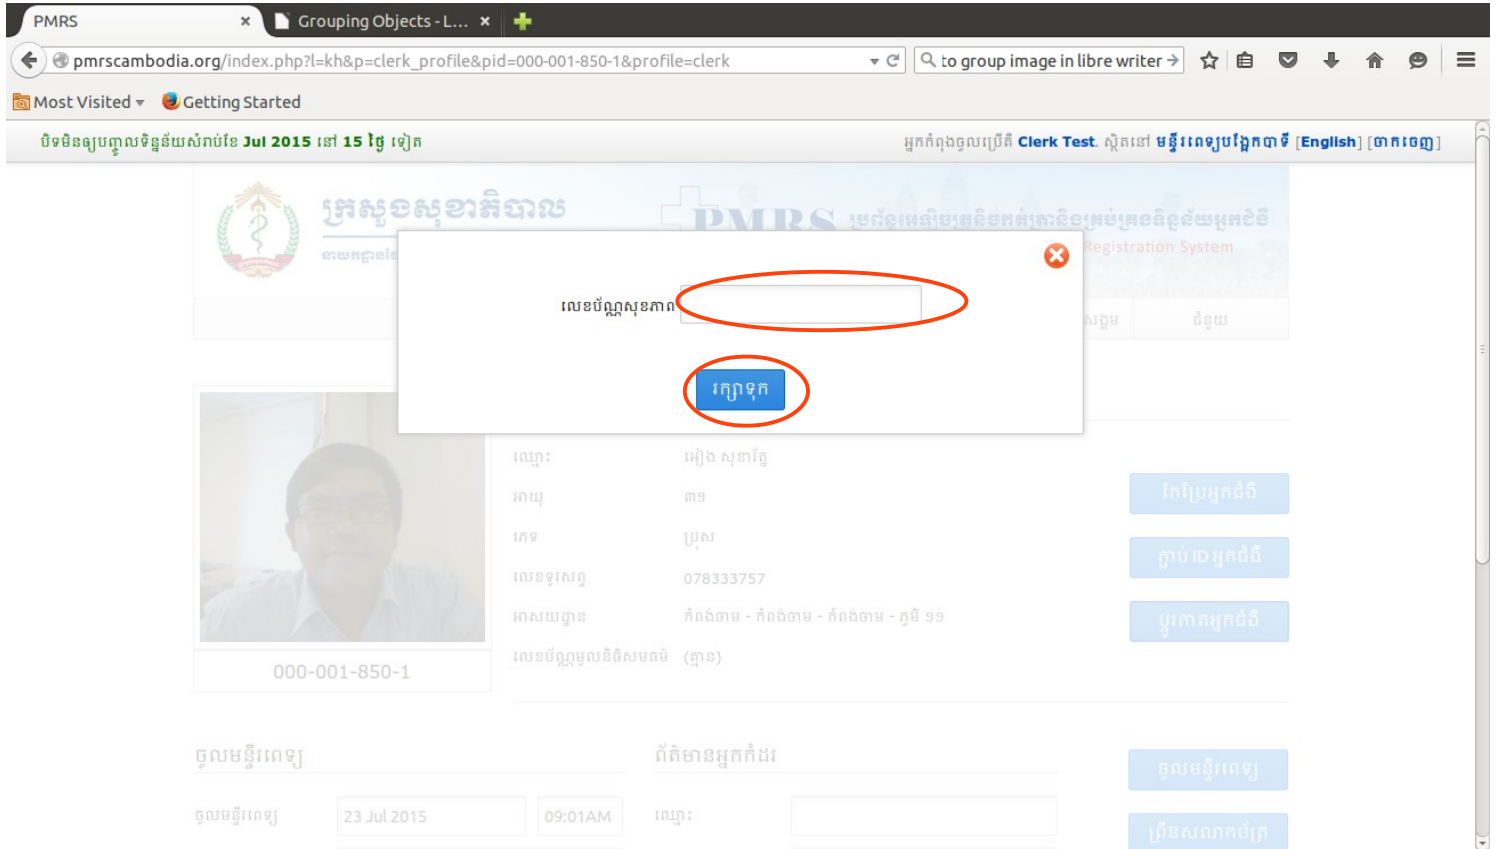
PMRS
Grouping Objects - L...
pmrscambodia.org/index.php?l=kh&p=clerk_profile&pid=000-001-850-1&profile=clerk
to group image in libre writer
Most Visited
Getting Started

បិទមិនឲ្យបញ្ចូលទិន្នន័យសំរាប់ខែ Jul 2015 នៅ 15 ថ្ងៃ ទៀត
អ្នកកំពុងចូលប្រើគឺ Clerk Test. ស្ថិតនៅ មន្ទីរពេទ្យបង្អែកបាទី [English] [ចាកចេញ]

ក្រសួងសុខាភិបាល
PMRS
Registration System

លេខប័ណ្ណសុខភាព
រក្សាទុក

ឈ្មោះ
អាយុ
ភេទ
លេខទូរសព្ទ
អាសយដ្ឋាន
លេខប័ណ្ណមូលនិធិសមធម៌
078333757
(គ្មាន)
000-001-850-1

ចូលមន្ទីរពេទ្យ
ព័ត៌មានអ្នកកំដរ
ចូលមន្ទីរពេទ្យ
23 Jul 2015
09:01AM
ឈ្មោះ
ចូលមន្ទីរពេទ្យ